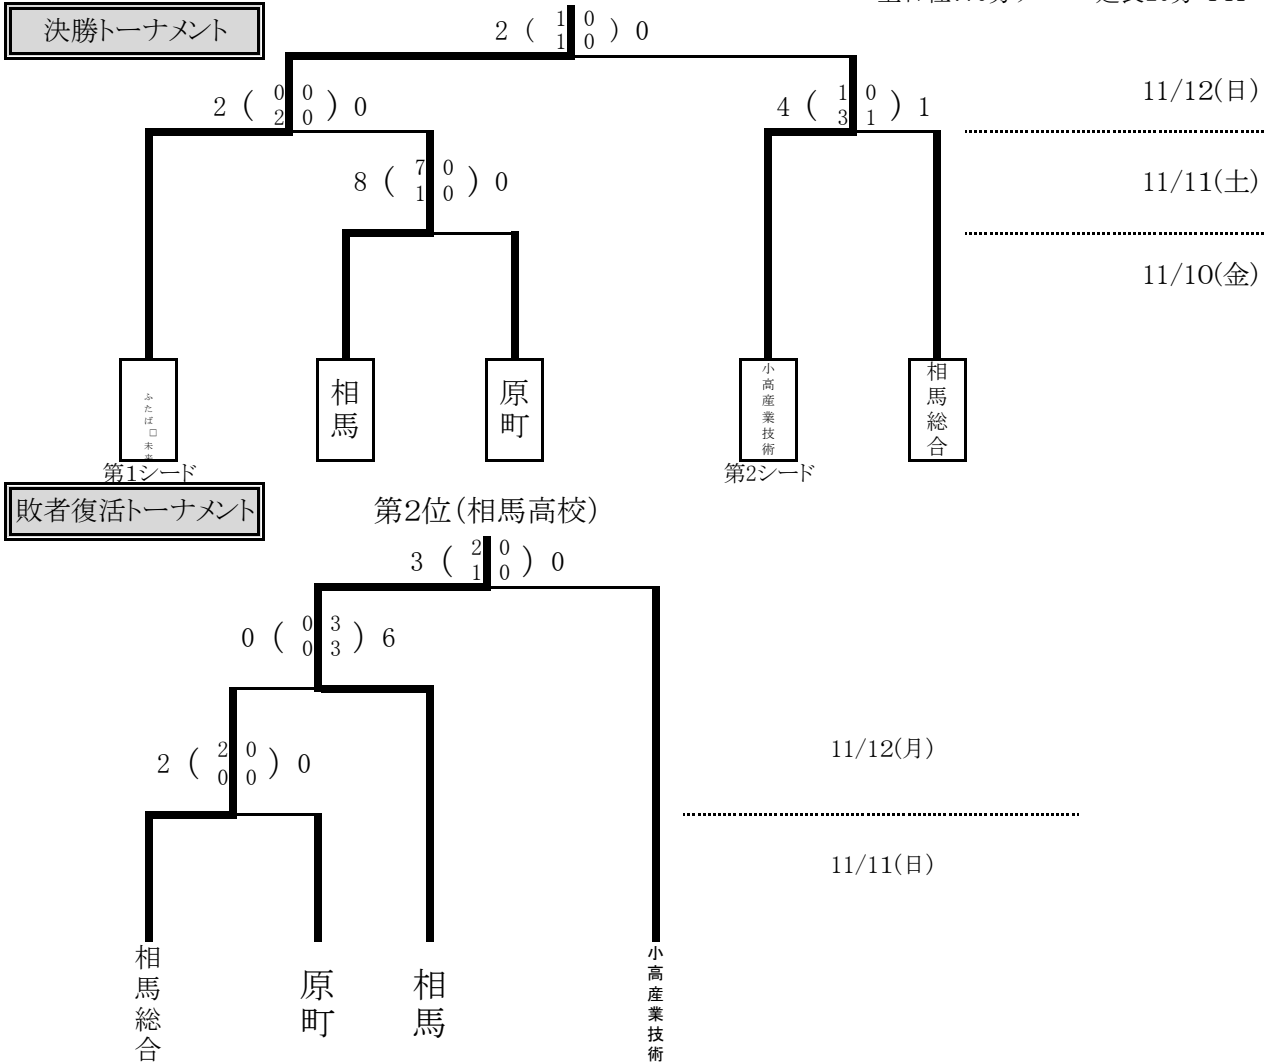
決勝トーナメント

$2\left(\begin{smallmatrix}1 & 0\\ 1 & 0\end{smallmatrix}\right)0$

$2\left(\begin{smallmatrix}0 & 0\\ 2 & 0\end{smallmatrix}\right)0$

$4\left(\begin{smallmatrix}1 & 0\\ 3 & 1\end{smallmatrix}\right)1$

11/12(日)

$8\left(\begin{smallmatrix}7 & 0\\ 1 & 0\end{smallmatrix}\right)0$

11/11(土)

11/10(金)

ふたば未来

相馬

原町

小高産業技術

相馬総合

第1シード

第2シード

敗者復活トーナメント

第2位(相馬高校)

$3\left(\begin{smallmatrix}2 & 0\\ 1 & 0\end{smallmatrix}\right)0$

$0\left(\begin{smallmatrix}0 & 3\\ 0 & 3\end{smallmatrix}\right)6$

$2\left(\begin{smallmatrix}2 & 0\\ 0 & 0\end{smallmatrix}\right)0$

11/12(月)

11/11(日)

相馬総合

原町

相馬

小高産業技術